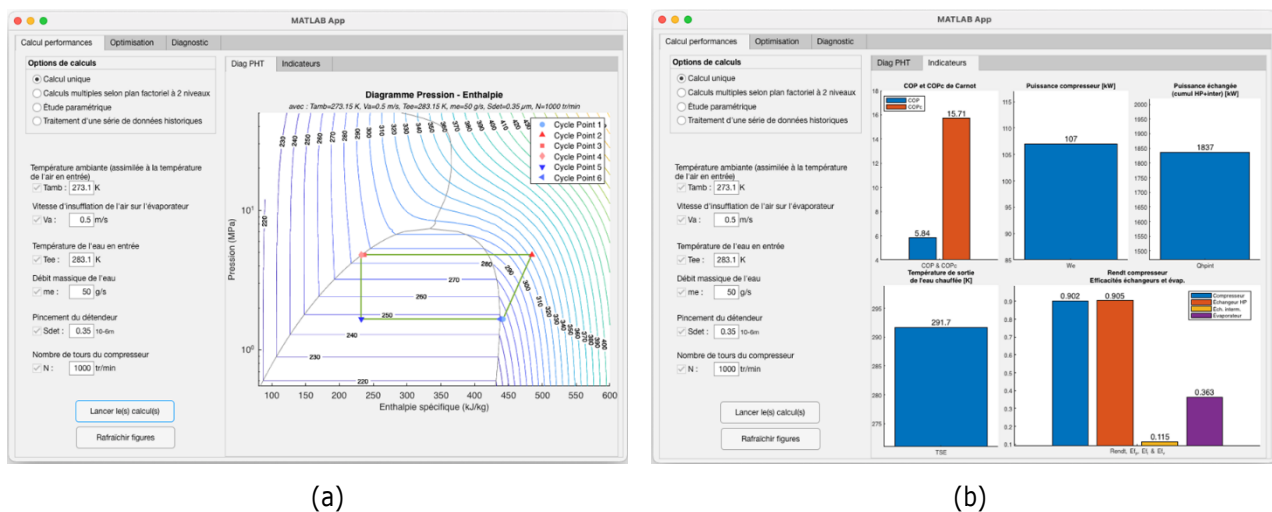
MATLAB App

Calcul performances | Optimisation | Diagnostic

Options de calculs
Calcul unique
Calculs multiples selon plan factoriel à 2 niveaux
Étude paramétrique
Traitement d'une série de données historiques

Température ambiante (assimilée à la température de l'air en entrée)
Tamb : 273.1 K
Vitesse d'insufflation de l'air sur l'évaporateur
Va : 0.5 m/s
Température de l'eau en entrée
Tee : 283.1 K
Débit massique de l'eau
me : 50 g/s
Pincement du détendeur
Sdet : 0.35 10-6m
Nombre de tours du compresseur
N : 1000 tr/min

Lancer le(s) calcul(s)
Rafraîchir figures

Diag PHT | Indicateurs

Diagramme Pression - Enthalpie
avec : Tamb=273.15 K, Va=0.5 m/s, Tee=283.15 K, me=50 g/s, Sdet=0.35 μm, N=1000 tr/min

Cycle Point 1
Cycle Point 2
Cycle Point 3
Cycle Point 4
Cycle Point 5
Cycle Point 6

Pression (MPa)
$10^1$
$10^0$
Enthalpie spécifique (kJ/kg)
100 150 200 250 300 350 400 450 500 550 600
220 230 240 250 260 270 280 290 300 310 320 330 340 350 360 370 380 390 400 410 420

(a)

MATLAB App

Calcul performances | Optimisation | Diagnostic

Options de calculs
Calcul unique
Calculs multiples selon plan factoriel à 2 niveaux
Étude paramétrique
Traitement d'une série de données historiques

Température ambiante (assimilée à la température de l'air en entrée)
Tamb : 273.1 K
Vitesse d'insufflation de l'air sur l'évaporateur
Va : 0.5 m/s
Température de l'eau en entrée
Tee : 283.1 K
Débit massique de l'eau
me : 50 g/s
Pincement du détendeur
Sdet : 0.35 10-6m
Nombre de tours du compresseur
N : 1000 tr/min

Lancer le(s) calcul(s)
Rafraîchir figures

Diag PHT | Indicateurs

COP et COPc de Carnot
COP
COPc
5.84
15.71
COP & COPc
4 6 8 10 12 14 16

Puissance compresseur [kW]
107
We
85 90 95 100 105 110 115

Puissance échangée (cumul HP+inter) [kW]
1837
Qhpint
1500 1550 1600 1650 1700 1750 1800 1850 1900 1950 2000

Température de sortie de l'eau chauffée [K]
291.7
TSE
275 280 285 290 295

Rendt compresseur
Efficacités échangeurs et évap.
Compresseur
Échangeur HP
Éch. interm.
Évaporateur
0.902
0.905
0.115
0.363
Rendt, El, El, & El,
0.1 0.2 0.3 0.4 0.5 0.6 0.7 0.8 0.9

(b)